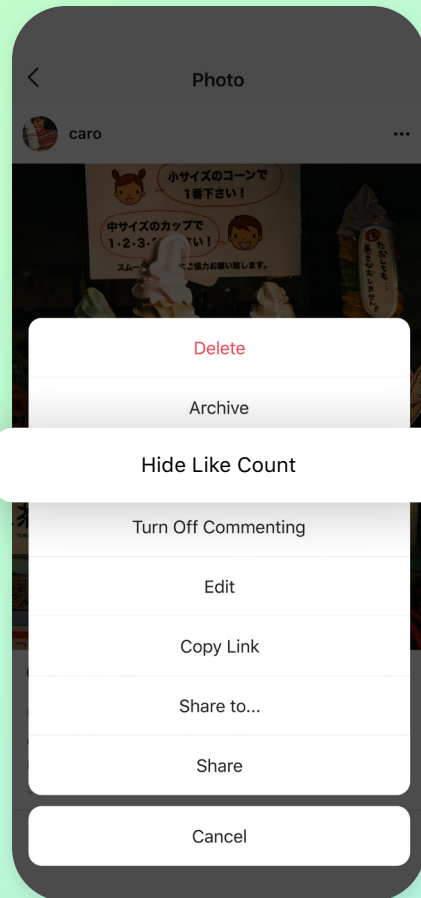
Photo

caro

小サイズのコーンで
1番下さい!

中サイズのカップで
1・2・3・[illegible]さい!

スムー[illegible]ご協力お願い致します。

Delete

Archive

Hide Like Count

Turn Off Commenting

Edit

Copy Link

Share to...

Share

Cancel